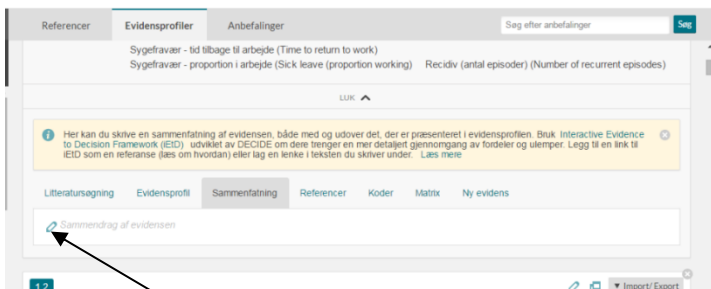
Referencer | Evidensprofiler | Anbefalinger | Søg efter anbefalinger | Søg

Sygefravær - tid tilbage til arbejde (Time to return to work)
Sygefravær - proportion i arbejde (Sick leave (proportion working))
Recidiv (antal episoder) (Number of recurrent episodes)

LUK

Her kan du skrive en sammenfatning af evidensen, både med og udover det, der er præsenteret i evidensprofilen. Bruk Interactive Evidence to Decision Framework (iEtD) utviklet av DECIDE om dere trenger en mer detaljert gjennomgang av fordeler og ulemper. Legg til en link til iEtD som en referanse (læs om hvordan) eller lag en lenke i teksten du skriver under. Læs mere

Litteratursøgning | Evidensprofil | Sammenfatning | Referencer | Koder | Matrix | Ny evidens

Sammendrag af evidensen

1.2

Import/ Export